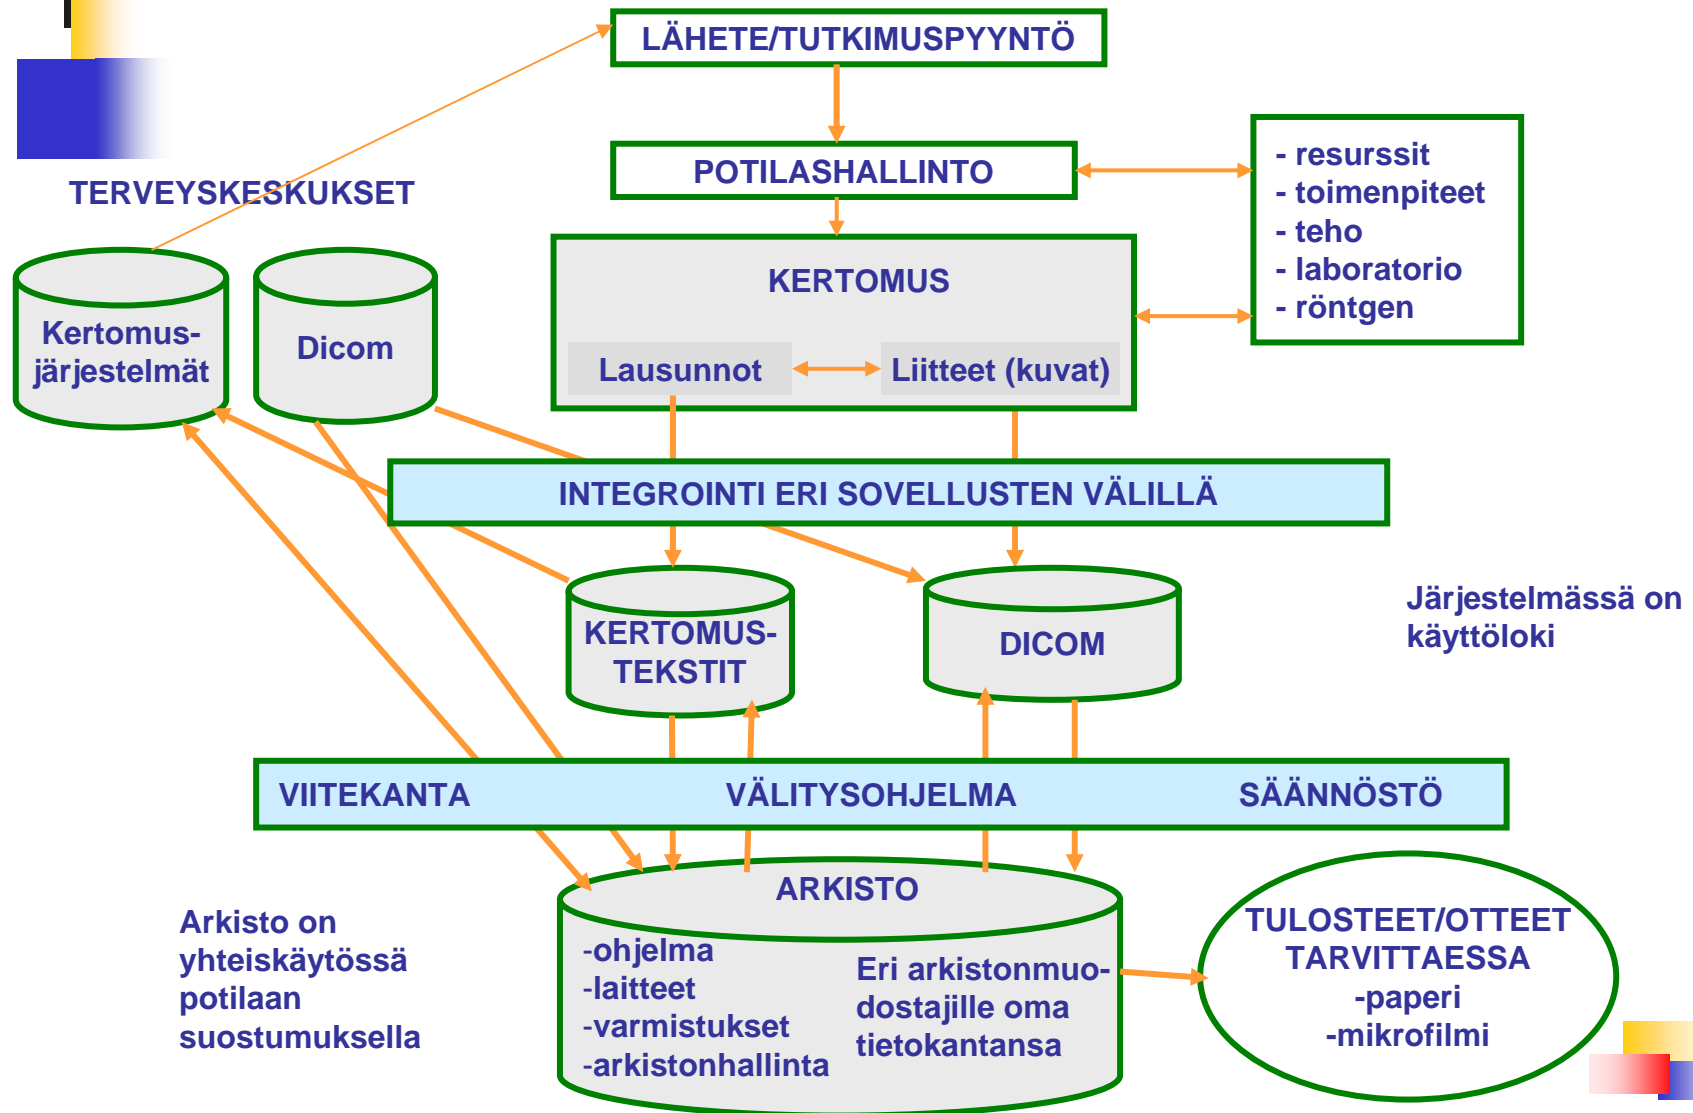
LÄHETE/TUTKIMUSPYYNTÖ

POTILASHALLINTO

- resurssit
- toimenpiteet
- teho
- laboratorio
- röntgen

TERVEYSKESKUKSET

Kertomus-järjestelmät

Dicom

KERTOMUS

Lausunnot

Liitteet (kuvat)

INTEGROINTI ERI SOVELLUSTEN VÄLILLÄ

KERTOMUS-TEKSTIT

DICOM

Järjestelmässä on käyttöloki

VIITEKANTA

VÄLITYSOHJELMA

SÄÄNNÖSTÖ

ARKISTO

-ohjelma
-laitteet
-varmistukset
-arkistonhallinta

Eri arkistonmuodostajille oma tietokantansa

Arkisto on yhteiskäytössä potilaan suostumuksella

TULOSTEET/OTTEET TARVITTAESSA
-paperi
-mikrofilmi